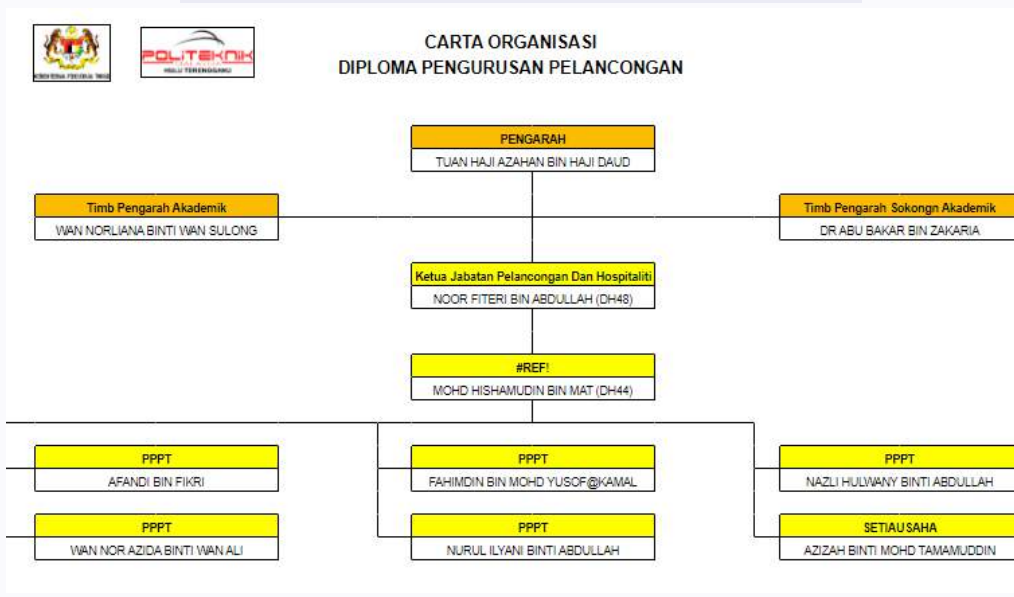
POLITEKNIK
HULU TERENGGANU

CARTA ORGANISASI
DIPLOMA PENGURUSAN PELANCONGAN

PENGARAH
TUAN HAJI AZAHAN BIN HAJI DAUD

Timb Pengarah Akademik
WAN NORLIANA BINTI WAN SULONG

Timb Pengarah Sokongn Akademik
DR ABU BAKAR BIN ZAKARIA

Ketua Jabatan Pelancongan Dan Hospitaliti
NOOR FITERI BIN ABDULLAH (DH48)

#REF!
MOHD HISHAMUDIN BIN MAT (DH44)

PPPT
AFANDI BIN FIKRI

PPPT
FAHIMDIN BIN MOHD YUSOF@KAMAL

PPPT
NAZLI HULWANY BINTI ABDULLAH

PPPT
WAN NOR AZIDA BINTI WAN ALI

PPPT
NURUL ILYANI BINTI ABDULLAH

SETIAUSAHA
AZIZAH BINTI MOHD TAMAMUDDIN